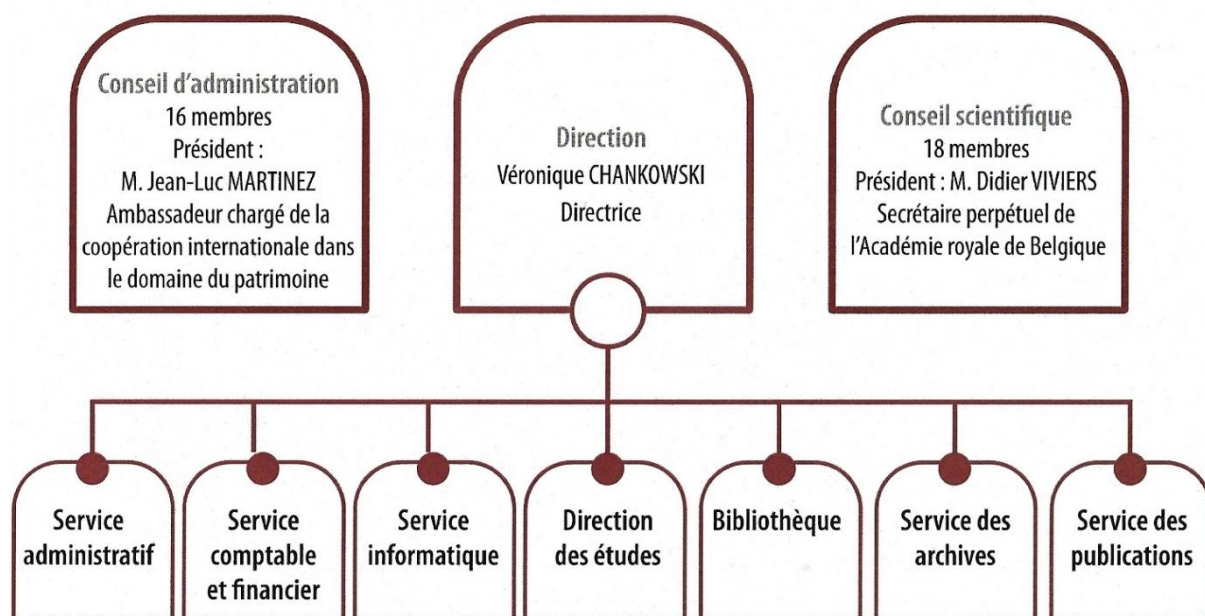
Conseil d'administration
16 membres
Président :
M. Jean-Luc MARTINEZ
Ambassadeur chargé de la coopération internationale dans le domaine du patrimoine

Direction
Véronique CHANKOWSKI
Directrice

Conseil scientifique
18 membres
Président : M. Didier VIVIERS
Secrétaire perpétuel de l'Académie royale de Belgique

Service administratif

Service comptable et financier

Service informatique

Direction des études

Bibliothèque

Service des archives

Service des publications